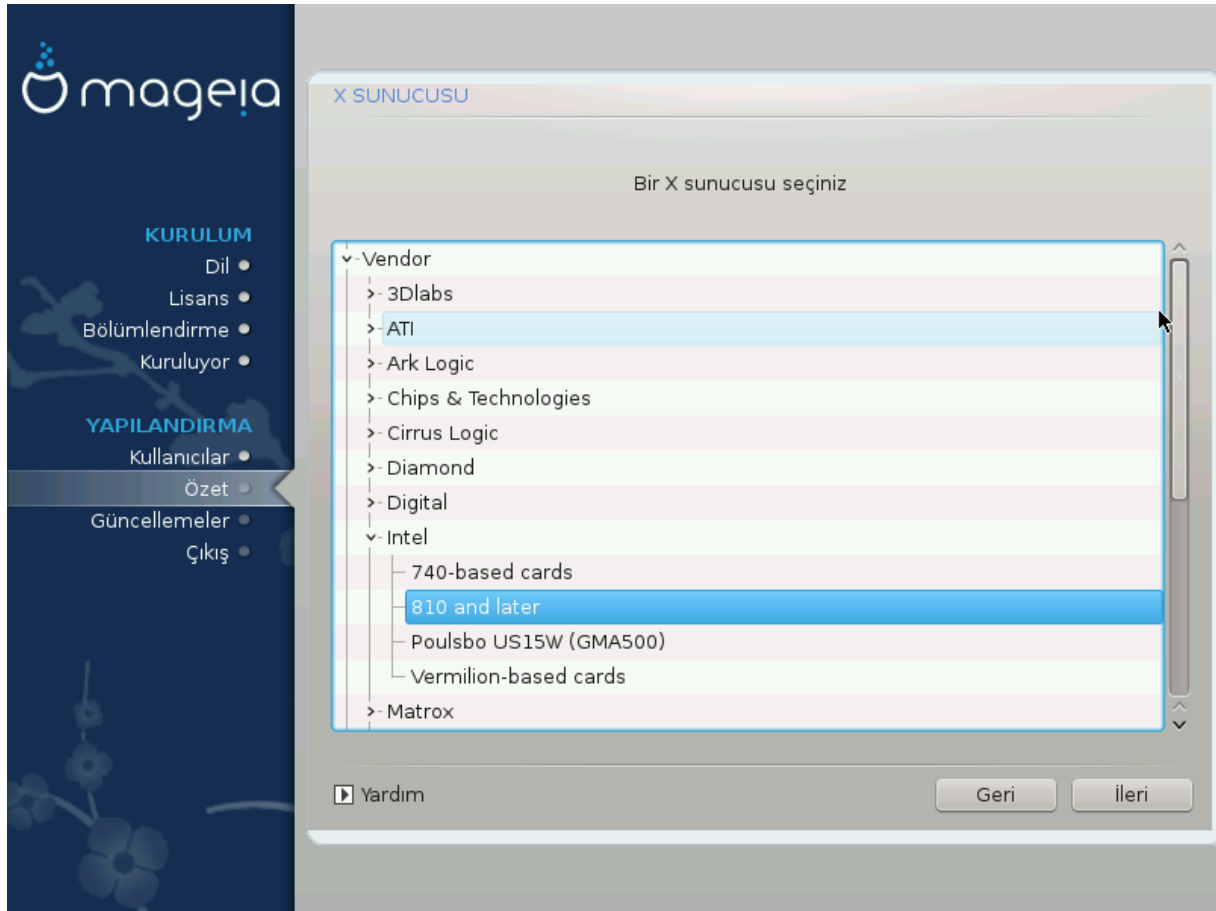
mageia

KURULUM
Dil
Lisans
Bölümlendirme
Kuruluyor

YAPILANDIRMA
Kullanıcılar
Özet
Güncellemeler
Çıkış

X SUNUCUSU

Bir X sunucusu seçiniz

Vendor
3Dlabs
ATI
Ark Logic
Chips & Technologies
Cirrus Logic
Diamond
Digital
Intel
740-based cards
810 and later
Poulsbo US15W (GMA500)
Vermilion-based cards
Matrox

Yardım
Geri
İleri